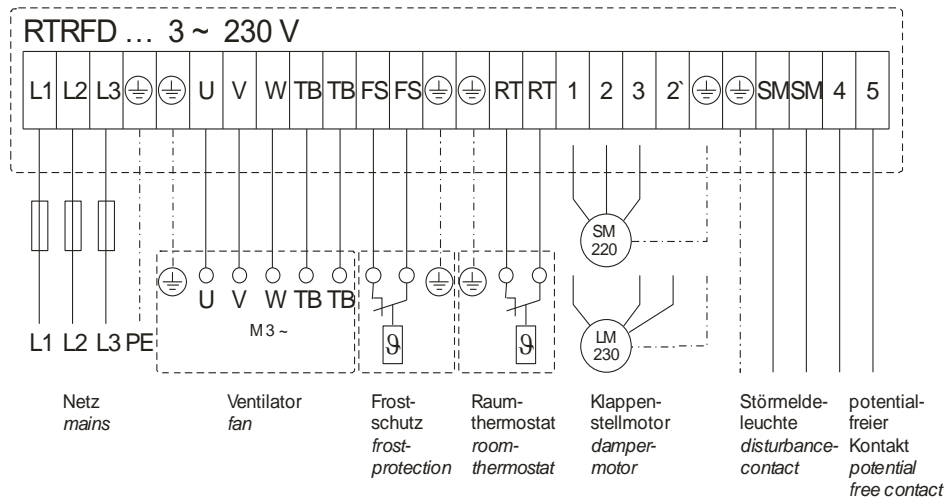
RTRFD … 3 ~ 230 V

| L1 | L2 | L3 | ⏚ | ⏚ | U | V | W | TB | TB | FS | FS | ⏚ | ⏚ | RT | RT | 1 | 2 | 3 | 2` | ⏚ | ⏚ | SM | SM | 4 | 5 |
|---|---|---|---|---|---|---|---|---|---|---|---|---|---|---|---|---|---|---|---|---|---|---|---|---|---|

SM 220

U V W TB TB

M 3 ~

$\vartheta$

$\vartheta$

LM 230

L1 L2 L3 PE

Netz
*mains*

Ventilator
*fan*

Frostschutz
*frost-protection*

Raumthermostat
*room-thermostat*

Klappenstellmotor
*damper-motor*

Störmeldeleuchte
*disturbance-contact*

potentialfreier Kontakt
*potential free contact*